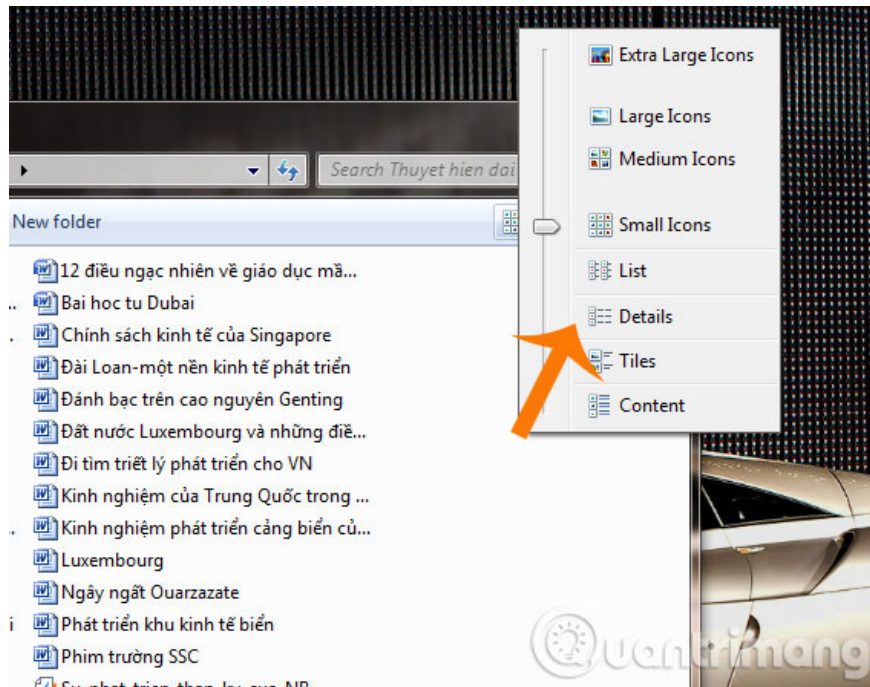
Search Thuyet hien dai

New folder

12 điều ngạc nhiên về giáo dục mã...
Bai hoc tu Dubai
Chính sách kinh tế của Singapore
Đài Loan-một nền kinh tế phát triển
Đánh bạc trên cao nguyên Genting
Đất nước Luxembourg và những điề...
Đi tìm triết lý phát triển cho VN
Kinh nghiệm của Trung Quốc trong ...
Kinh nghiệm phát triển cảng biển củ...
Luxembourg
Ngây ngất Ouarzazate
Phát triển khu kinh tế biển
Phim trường SSC
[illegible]

Extra Large Icons
Large Icons
Medium Icons
Small Icons
List
Details
Tiles
Content

Quantrimang